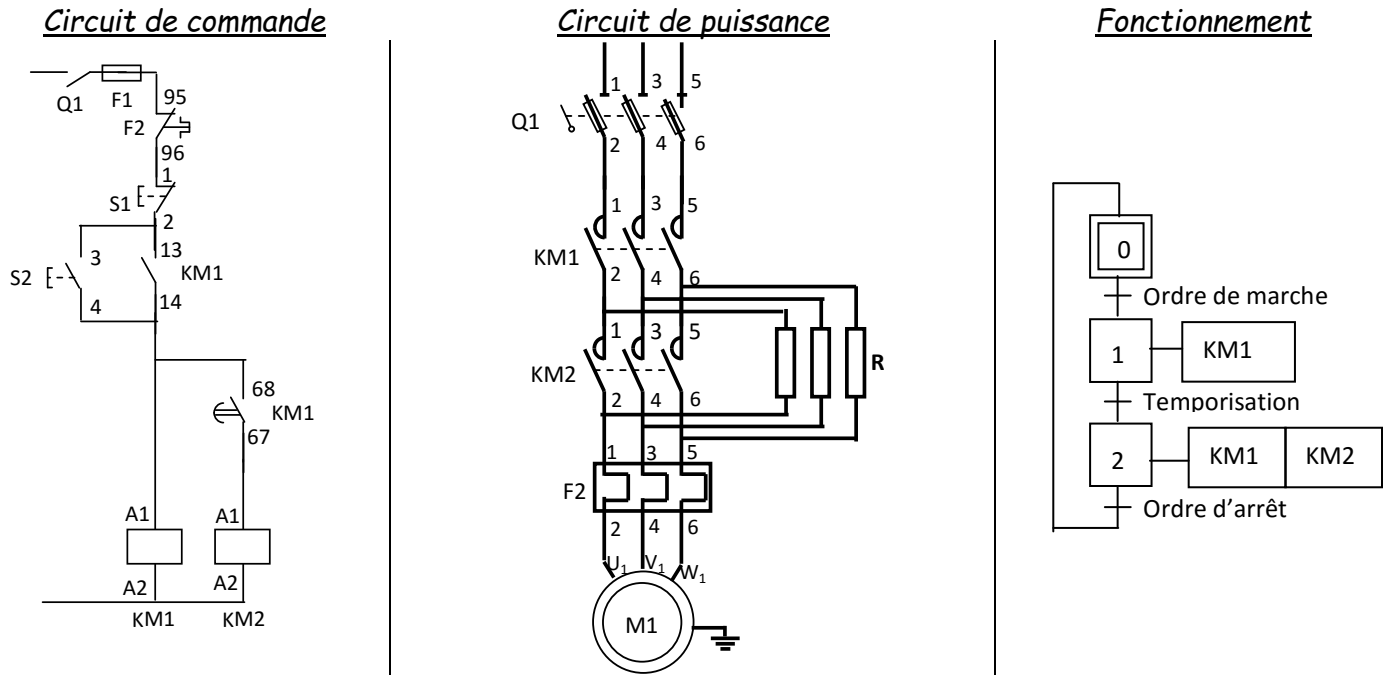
Circuit de commande

Q1 F1 95 F2 96 1 S1 2 13 S2 3 KM1 4 14 68 KM1 67 A1 A2 A1 A2 KM1 KM2

Circuit de puissance

1 3 5 Q1 2 4 6 1 3 5 KM1 2 4 6 1 3 5 KM2 R 2 4 6 1 3 5 F2 2 4 6 $U_1$ $V_1$ $W_1$ M1

Fonctionnement

0
Ordre de marche
1 KM1
Temporisation
2 KM1 KM2
Ordre d'arrêt